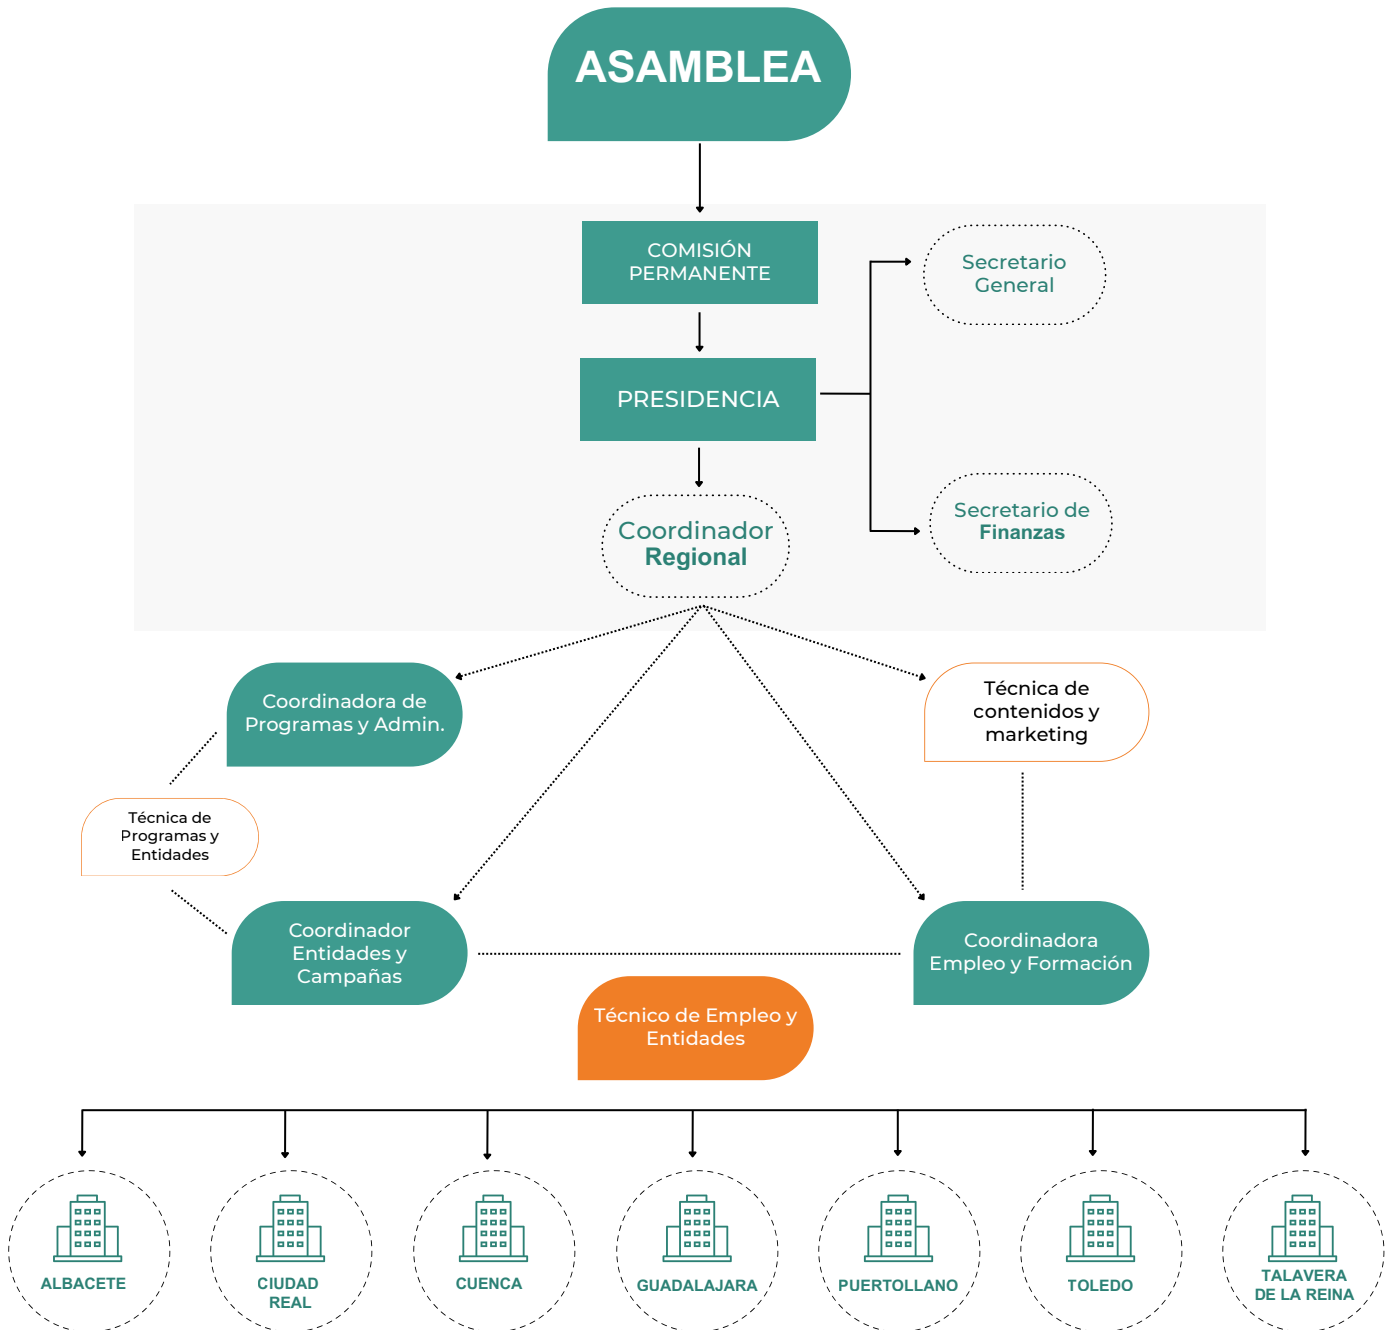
ASAMBLEA

COMISIÓN PERMANENTE

PRESIDENCIA

Secretario General

Secretario de Finanzas

Coordinador Regional

Coordinadora de Programas y Admin.

Técnica de contenidos y marketing

Técnica de Programas y Entidades

Coordinador Entidades y Campañas

Coordinadora Empleo y Formación

Técnico de Empleo y Entidades

ALBACETE

CIUDAD REAL

CUENCA

GUADALAJARA

PUERTOLLANO

TOLEDO

TALAVERA DE LA REINA